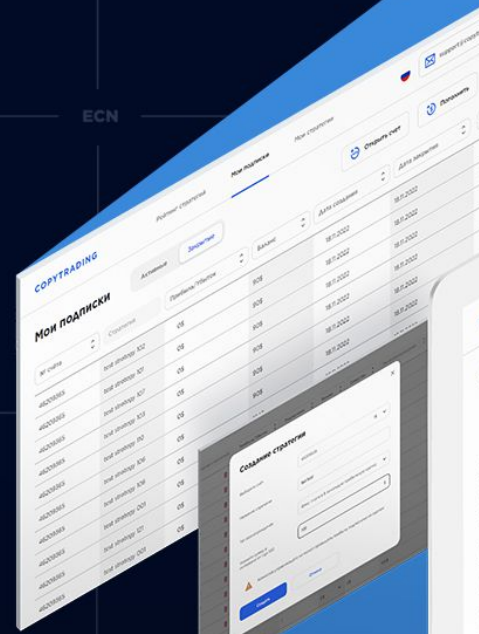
ECN

COPYTRADING

Рейтинг стратегий
Мои подписки
Мои стратегии

support@copy

Открыть счет
Пополнить

Мои подписки

Активные
Закрытые

№ счета
Стратегия
Прибыль/Убыток
Баланс
Дата создания
Дата закрытия

46209365
test strategy 102
05
805
18.11.2022
18.11.2022

46209365
test strategy 104
05
805
18.11.2022
18.11.2022

46209365
test strategy 107
05
805
18.11.2022
18.11.2022

46209365
test strategy 103
05
805
18.11.2022
18.11.2022

46209365
test strategy 110
05
805
18.11.2022
18.11.2022

46209365
test strategy 106
05
805
18.11.2022
18.11.2022

46209365
test strategy 108
05
805
18.11.2022

46209365
test strategy 101
05

46209365
test strategy 121
05

46209365
test strategy 105
05

Создание стратегии

Создать
Отмена